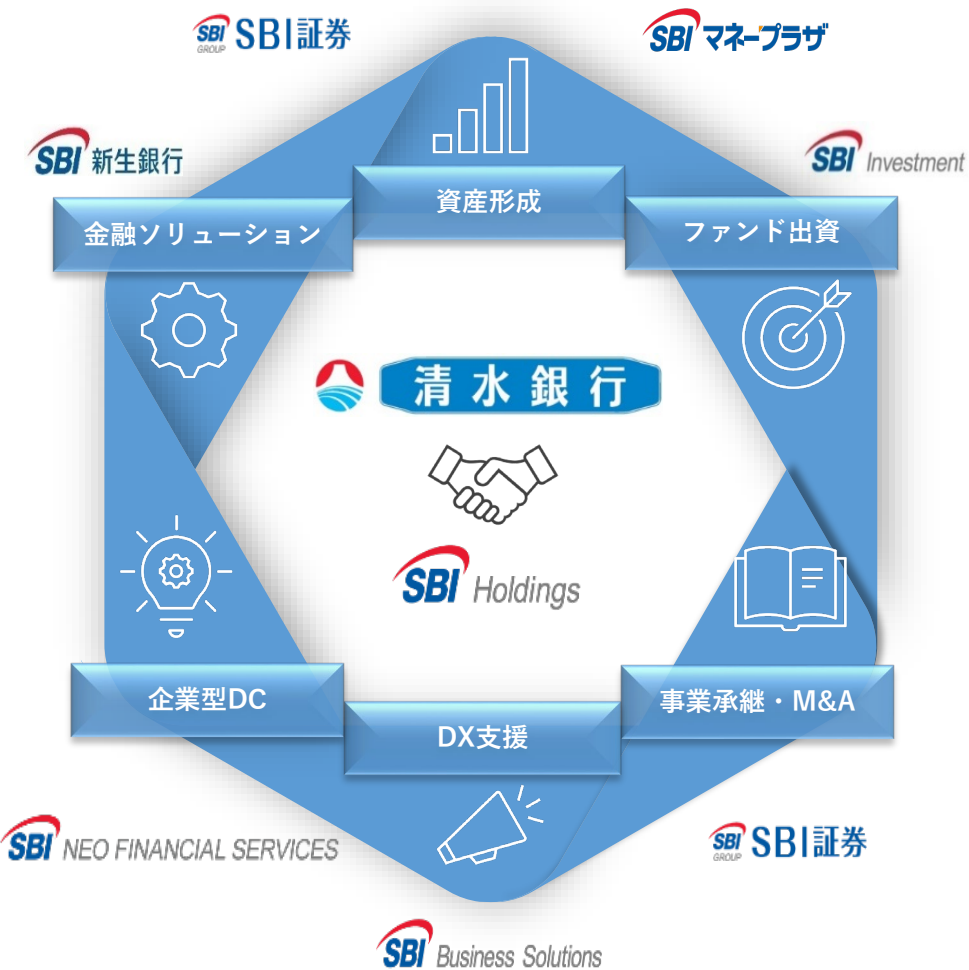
SBI GROUP SBI証券

SBI マネープラザ

SBI 新生銀行

SBI Investment

資産形成

金融ソリューション

ファンド出資

清水銀行

SBI Holdings

企業型DC

DX支援

事業承継・M&A

SBI NEO FINANCIAL SERVICES

SBI GROUP SBI証券

SBI Business Solutions